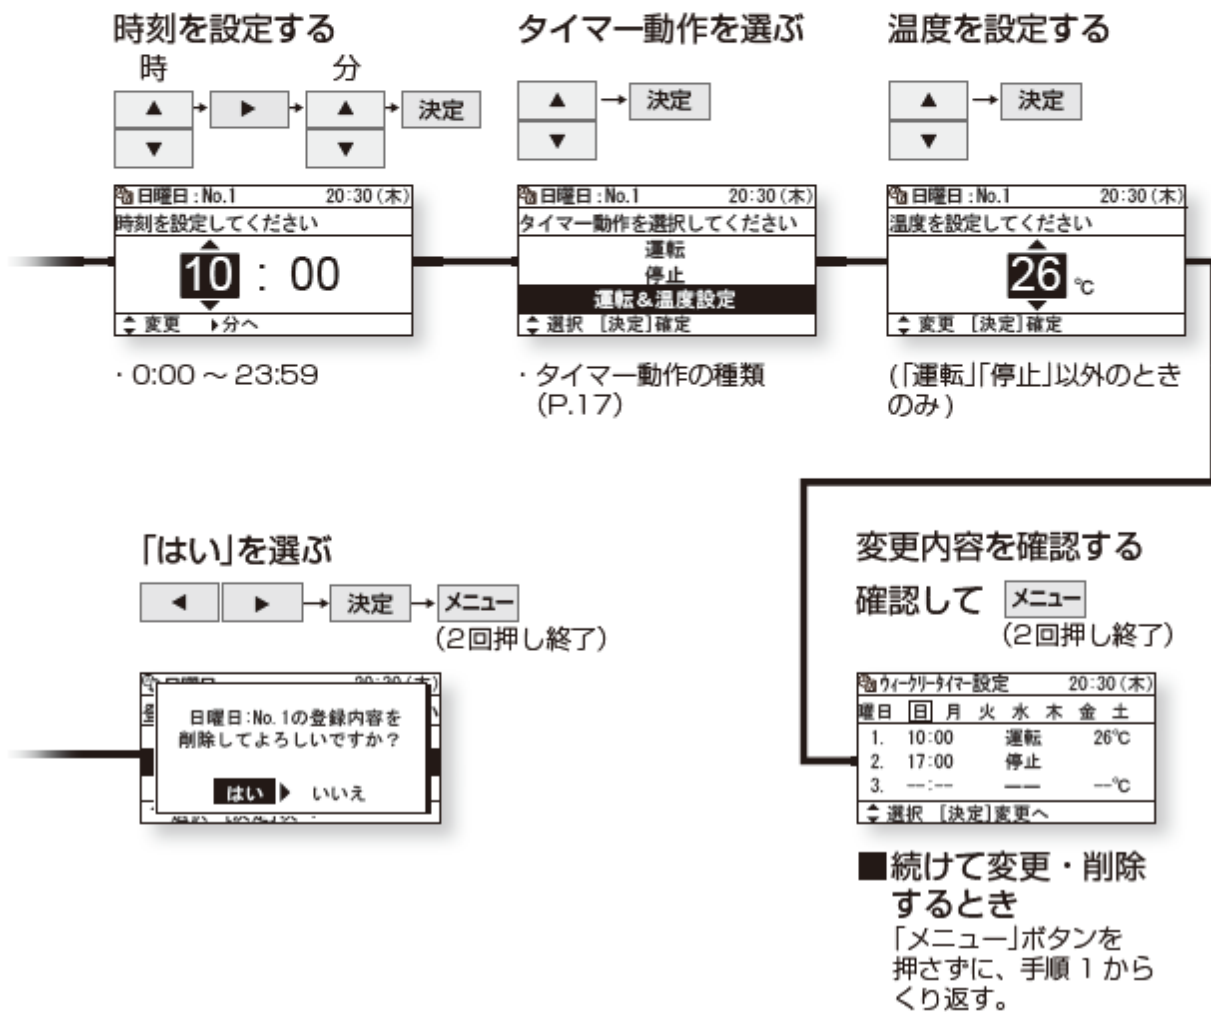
時刻を設定する

時　分

▲ ▼ → ▶ → ▲ ▼ → 決定

日曜日：No.1　20:30（木）
時刻を設定してください
10 : 00
⬍ 変更　▶分へ

・0:00 ～ 23:59

タイマー動作を選ぶ

▲ ▼ → 決定

日曜日：No.1　20:30（木）
タイマー動作を選択してください
運転
停止
運転＆温度設定
⬍ 選択　［決定］確定

・タイマー動作の種類（P.17）

温度を設定する

▲ ▼ → 決定

日曜日：No.1　20:30（木）
温度を設定してください
26 ℃
⬍ 変更　［決定］確定

（「運転」「停止」以外のときのみ）

「はい」を選ぶ

◀ ▶ → 決定 → メニュー
（2回押し終了）

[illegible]　20:30（木）
日曜日：No. 1の登録内容を削除してよろしいですか？
はい ▶　いいえ

変更内容を確認する

確認して メニュー
（2回押し終了）

ウィークリータイマー設定　20:30（木）

| 曜日 | 日 | 月 | 火 | 水 | 木 | 金 | 土 |
|---|---|---|---|---|---|---|---|

1. 10:00　運転　26℃
2. 17:00　停止
3. --:--　——　--℃
⬍ 選択　［決定］変更へ

■続けて変更・削除するとき
「メニュー」ボタンを押さずに、手順 1 からくり返す。